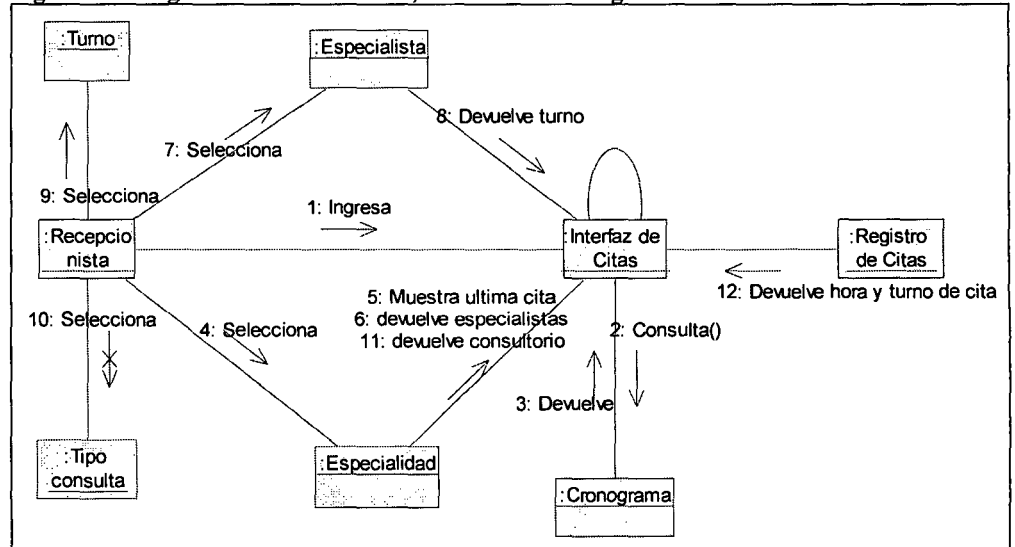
:Turno

:Especialista

7: Selecciona

8: Devuelve turno

9: Selecciona

1: Ingresa

:Recepcionista

:Interfaz de Citas

:Registro de Citas

12: Devuelve hora y turno de cita

5: Muestra ultima cita
6: devuelve especialistas
11: devuelve consultorio

10: Selecciona

4: Selecciona

2: Consulta()

3: Devuelve

:Tipo consulta

:Especialidad

:Cronograma